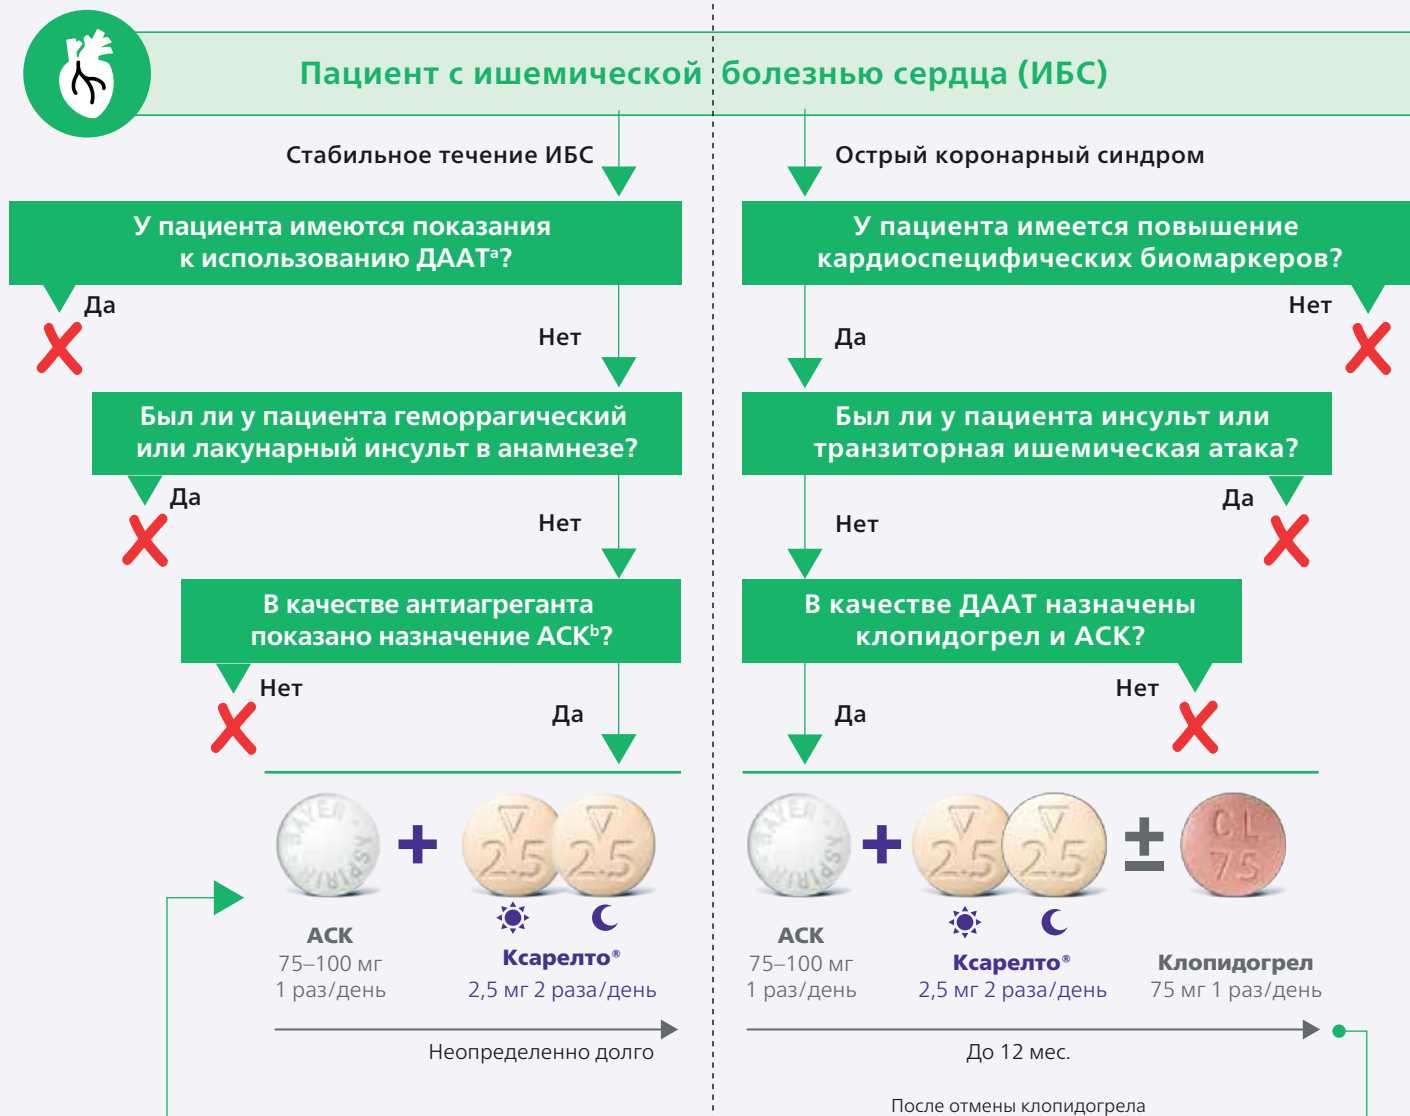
Пациент с ишемической болезнью сердца (ИБС)

Стабильное течение ИБС

У пациента имеются показания к использованию ДААТ$^{a}$?

Да

Нет

Был ли у пациента геморрагический или лакунарный инсульт в анамнезе?

Да

Нет

В качестве антиагреганта показано назначение АСК$^{b}$?

Нет

Да

BAYER ASPIRIN

2.5

2.5

АСК
75–100 мг
1 раз/день

Ксарелто®
2,5 мг 2 раза/день

Неопределенно долго

Острый коронарный синдром

У пациента имеется повышение кардиоспецифических биомаркеров?

Нет

Да

Был ли у пациента инсульт или транзиторная ишемическая атака?

Да

Нет

В качестве ДААТ назначены клопидогрел и АСК?

Нет

Да

BAYER ASPIRIN

2.5

2.5

±

CL 75

АСК
75–100 мг
1 раз/день

Ксарелто®
2,5 мг 2 раза/день

Клопидогрел
75 мг 1 раз/день

До 12 мес.

После отмены клопидогрела